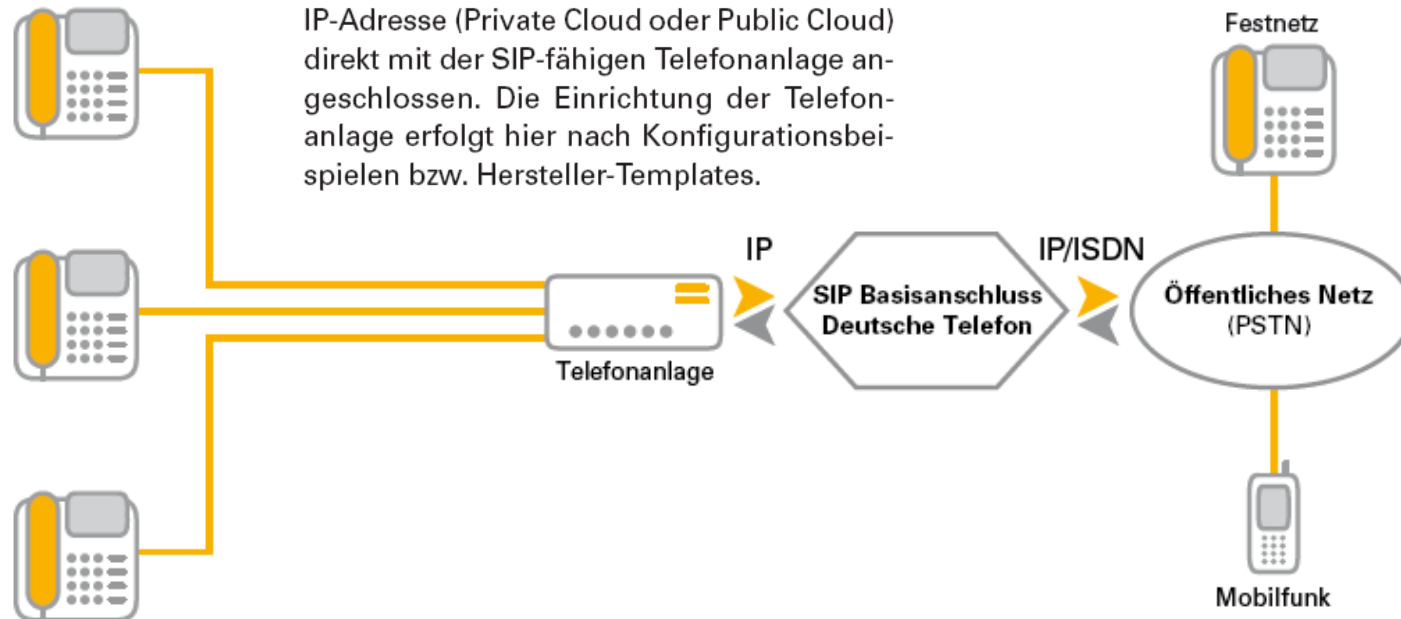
IP-Adresse (Private Cloud oder Public Cloud) direkt mit der SIP-fähigen Telefonanlage angeschlossen. Die Einrichtung der Telefonanlage erfolgt hier nach Konfigurationsbeispielen bzw. Hersteller-Templates.

Festnetz

IP

IP/ISDN

SIP Basisanschluss
Deutsche Telefon

Öffentliches Netz
(PSTN)

Telefonanlage

Mobilfunk